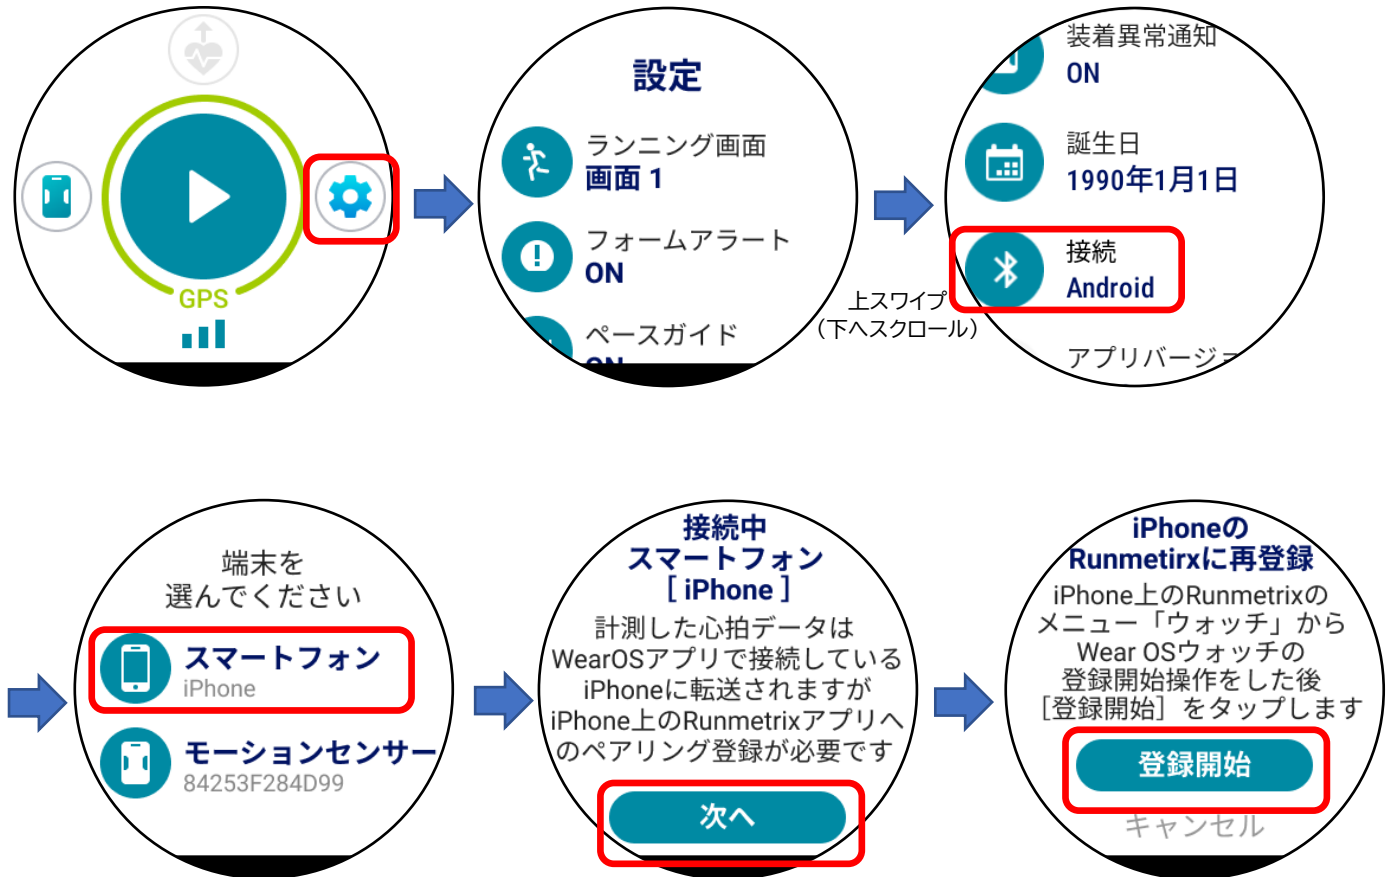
GPS

設定

ランニング画面
画面 1

フォームアラート
ON

ペースガイド
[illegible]

上スワイプ
（下へスクロール）

装着異常通知
ON

誕生日
1990年1月1日

接続
Android

アプリバージョ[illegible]

端末を
選んでください

スマートフォン
iPhone

モーションセンサー
84253F284D99

接続中
スマートフォン
[ iPhone ]

計測した心拍データは WearOSアプリで接続している iPhoneに転送されますが iPhone上のRunmetrixアプリへのペアリング登録が必要です

次へ

iPhoneの
Runmetirxに再登録

iPhone上のRunmetrixの メニュー「ウォッチ」から Wear OSウォッチの 登録開始操作をした後 ［登録開始］をタップします

登録開始

キャンセル